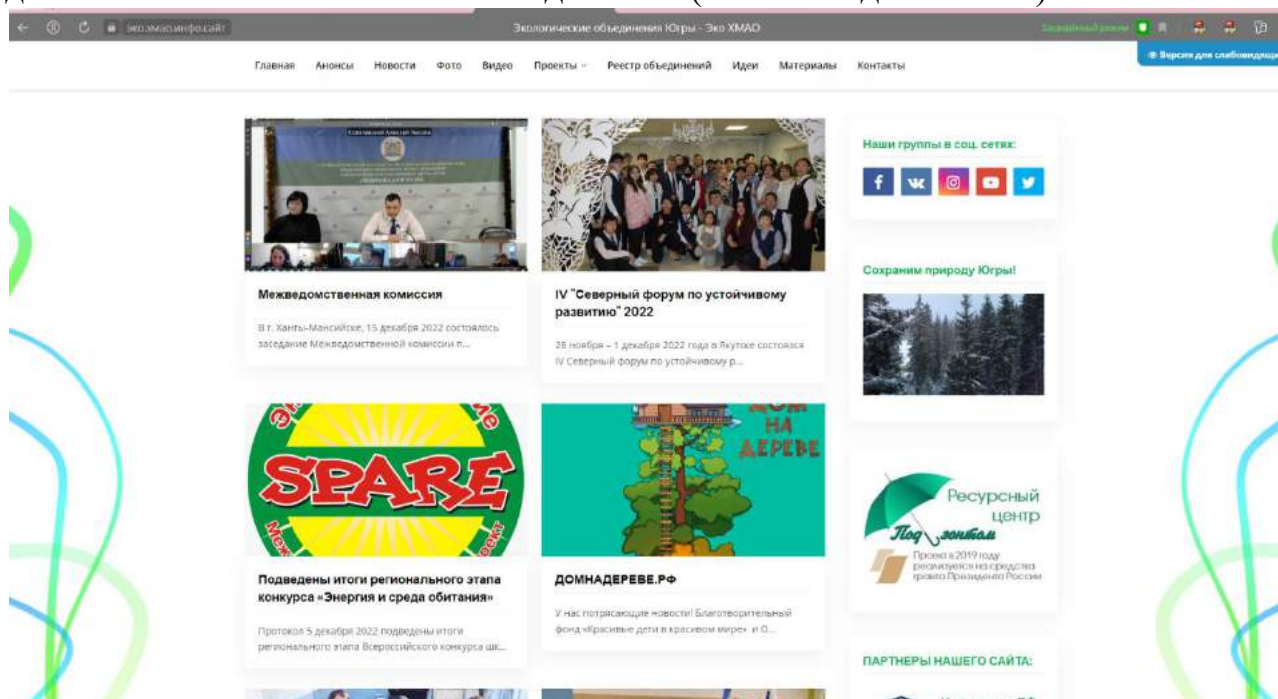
эко.хмао.инфо.сайт

Экологические объединения Югры - Эко ХМАО

Версия для слабовидящих

Главная Анонсы Новости Фото Видео Проекты Реестр объединений Идеи Материалы Контакты

Межведомственная комиссия

В г. Ханты-Мансийске, 15 декабря 2022 состоялось заседание Межведомственной комиссии п...

IV "Северный форум по устойчивому развитию" 2022

28 ноября – 1 декабря 2022 года в Якутске состоялся IV Северный форум по устойчивому р...

Наши группы в соц. сетях:

Сохраним природу Югры!

SPARE

Подведены итоги регионального этапа конкурса «Энергия и среда обитания»

Протокол 5 декабря 2022 подведены итоги регионального этапа Всероссийского конкурса шк...

ДОМ НА ДЕРЕВЕ

ДОМНАДЕРЕВЕ.РФ

У нас потрясающие новости! Благотворительный фонд «Красивые дети в красивом мире» и О...

Ресурсный центр Под зонтом

Проект в 2019 году реализуется на средства гранта Президента России

ПАРТНЕРЫ НАШЕГО САЙТА: